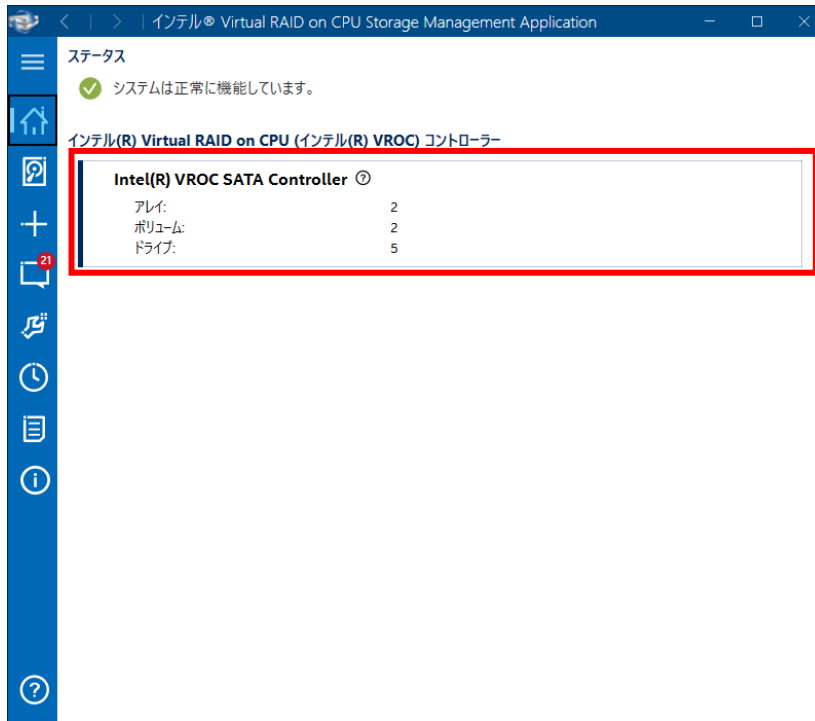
インテル® Virtual RAID on CPU Storage Management Application

ステータス

システムは正常に機能しています。

インテル(R) Virtual RAID on CPU (インテル(R) VROC) コントローラー

Intel(R) VROC SATA Controller

| | |
|---|---|
| アレイ: | 2 |
| ボリューム: | 2 |
| ドライブ: | 5 |

21